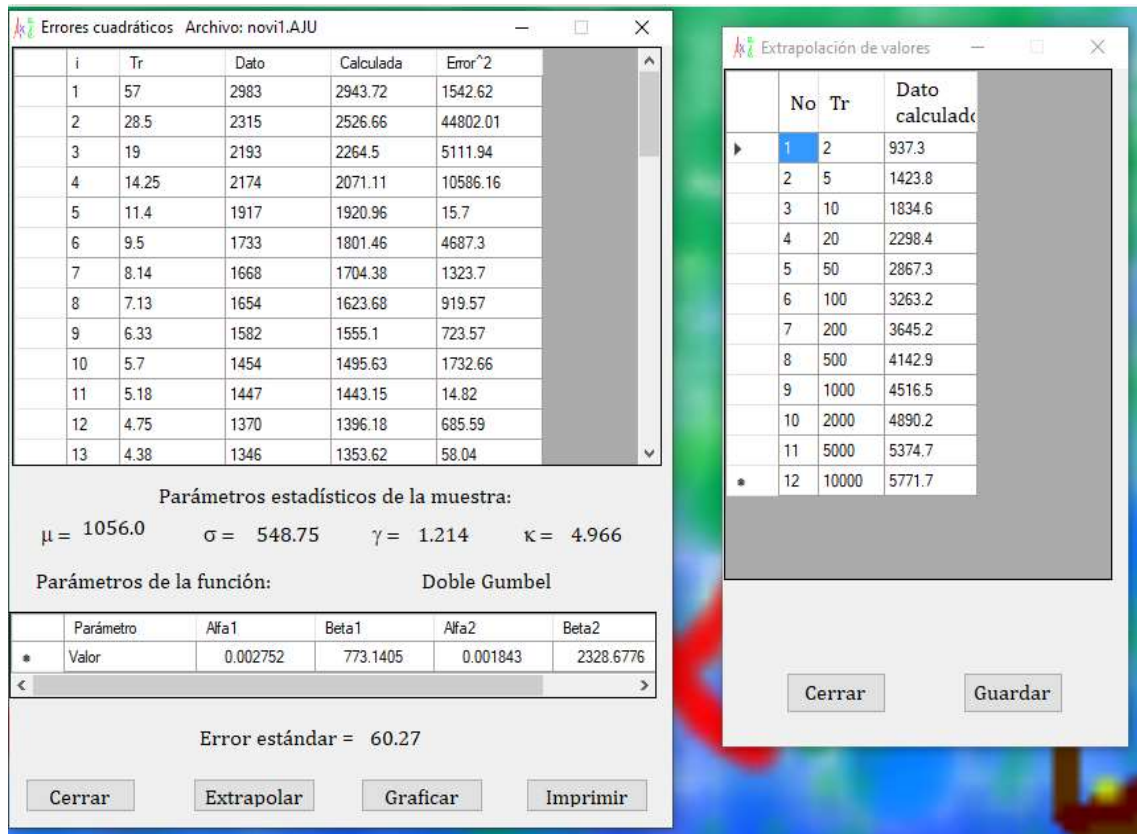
Errores cuadráticos Archivo: novi1.AJU

| i | Tr | Dato | Calculada | Error^2 |
|---|---|---|---|---|
| 1 | 57 | 2983 | 2943.72 | 1542.62 |
| 2 | 28.5 | 2315 | 2526.66 | 44802.01 |
| 3 | 19 | 2193 | 2264.5 | 5111.94 |
| 4 | 14.25 | 2174 | 2071.11 | 10586.16 |
| 5 | 11.4 | 1917 | 1920.96 | 15.7 |
| 6 | 9.5 | 1733 | 1801.46 | 4687.3 |
| 7 | 8.14 | 1668 | 1704.38 | 1323.7 |
| 8 | 7.13 | 1654 | 1623.68 | 919.57 |
| 9 | 6.33 | 1582 | 1555.1 | 723.57 |
| 10 | 5.7 | 1454 | 1495.63 | 1732.66 |
| 11 | 5.18 | 1447 | 1443.15 | 14.82 |
| 12 | 4.75 | 1370 | 1396.18 | 685.59 |
| 13 | 4.38 | 1346 | 1353.62 | 58.04 |

Parámetros estadísticos de la muestra:

$\mu =$ 1056.0 $\sigma =$ 548.75 $\gamma =$ 1.214 $\kappa =$ 4.966

Parámetros de la función: Doble Gumbel

| Parámetro | Alfa1 | Beta1 | Alfa2 | Beta2 |
|---|---|---|---|---|
| Valor | 0.002752 | 773.1405 | 0.001843 | 2328.6776 |

Error estándar = 60.27

Cerrar Extrapolar Graficar Imprimir

Extrapolación de valores

| No | Tr | Dato calculad |
|---|---|---|
| 1 | 2 | 937.3 |
| 2 | 5 | 1423.8 |
| 3 | 10 | 1834.6 |
| 4 | 20 | 2298.4 |
| 5 | 50 | 2867.3 |
| 6 | 100 | 3263.2 |
| 7 | 200 | 3645.2 |
| 8 | 500 | 4142.9 |
| 9 | 1000 | 4516.5 |
| 10 | 2000 | 4890.2 |
| 11 | 5000 | 5374.7 |
| 12 | 10000 | 5771.7 |

Cerrar Guardar